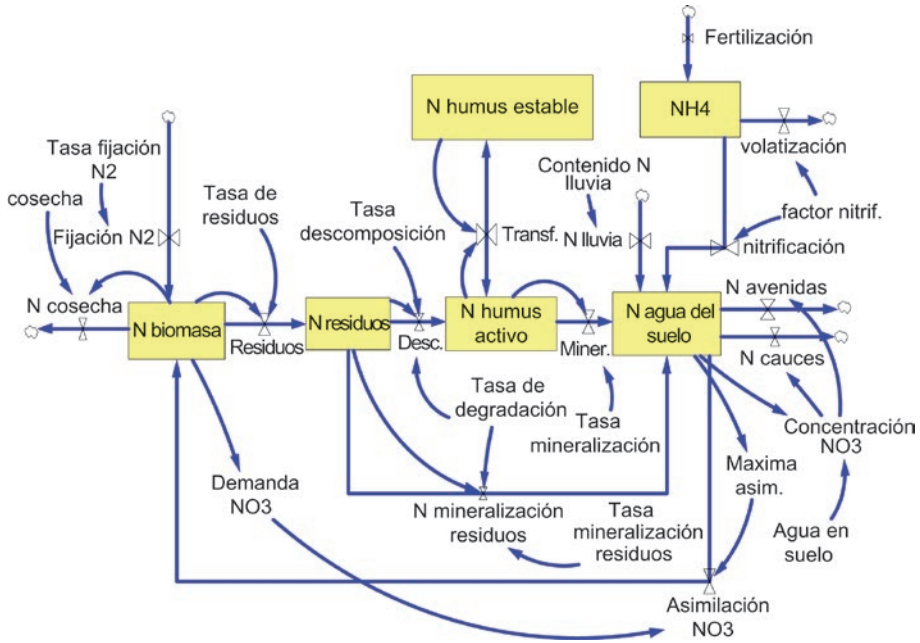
Fertilización

N humus estable

NH4

volatización

Tasa fijación N2

Contenido N lluvia

cosecha

Tasa de residuos

Tasa descomposición

Transf.

factor nitrif.

Fijación N2

N lluvia

nitrificación

N avenidas

N cosecha

N biomasa

Residuos

N residuos

Desc.

N humus activo

Miner.

N agua del suelo

N cauces

Tasa de degradación

Tasa mineralización

Concentración NO3

Maxima asim.

Demanda NO3

N mineralización residuos

Tasa mineralización residuos

Agua en suelo

Asimilación NO3